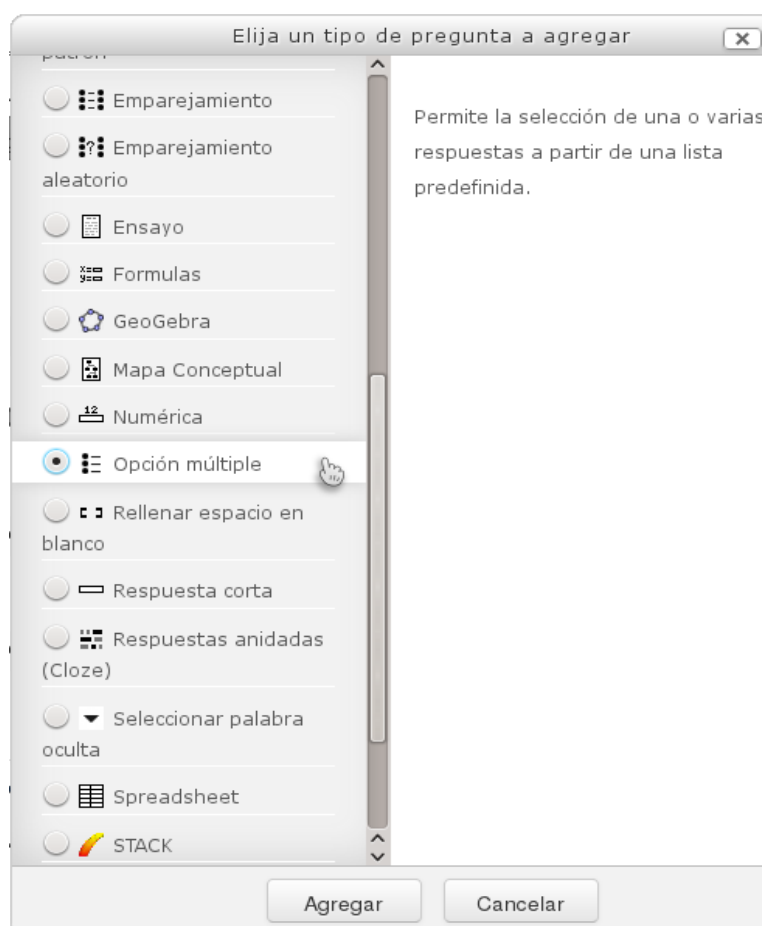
Elija un tipo de pregunta a agregar

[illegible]

Emparejamiento

Emparejamiento aleatorio

Ensayo

Formulas

GeoGebra

Mapa Conceptual

Numérica

Opción múltiple

Rellenar espacio en blanco

Respuesta corta

Respuestas anidadas (Cloze)

Seleccionar palabra oculta

Spreadsheet

STACK

Permite la selección de una o varias respuestas a partir de una lista predefinida.

Agregar

Cancelar